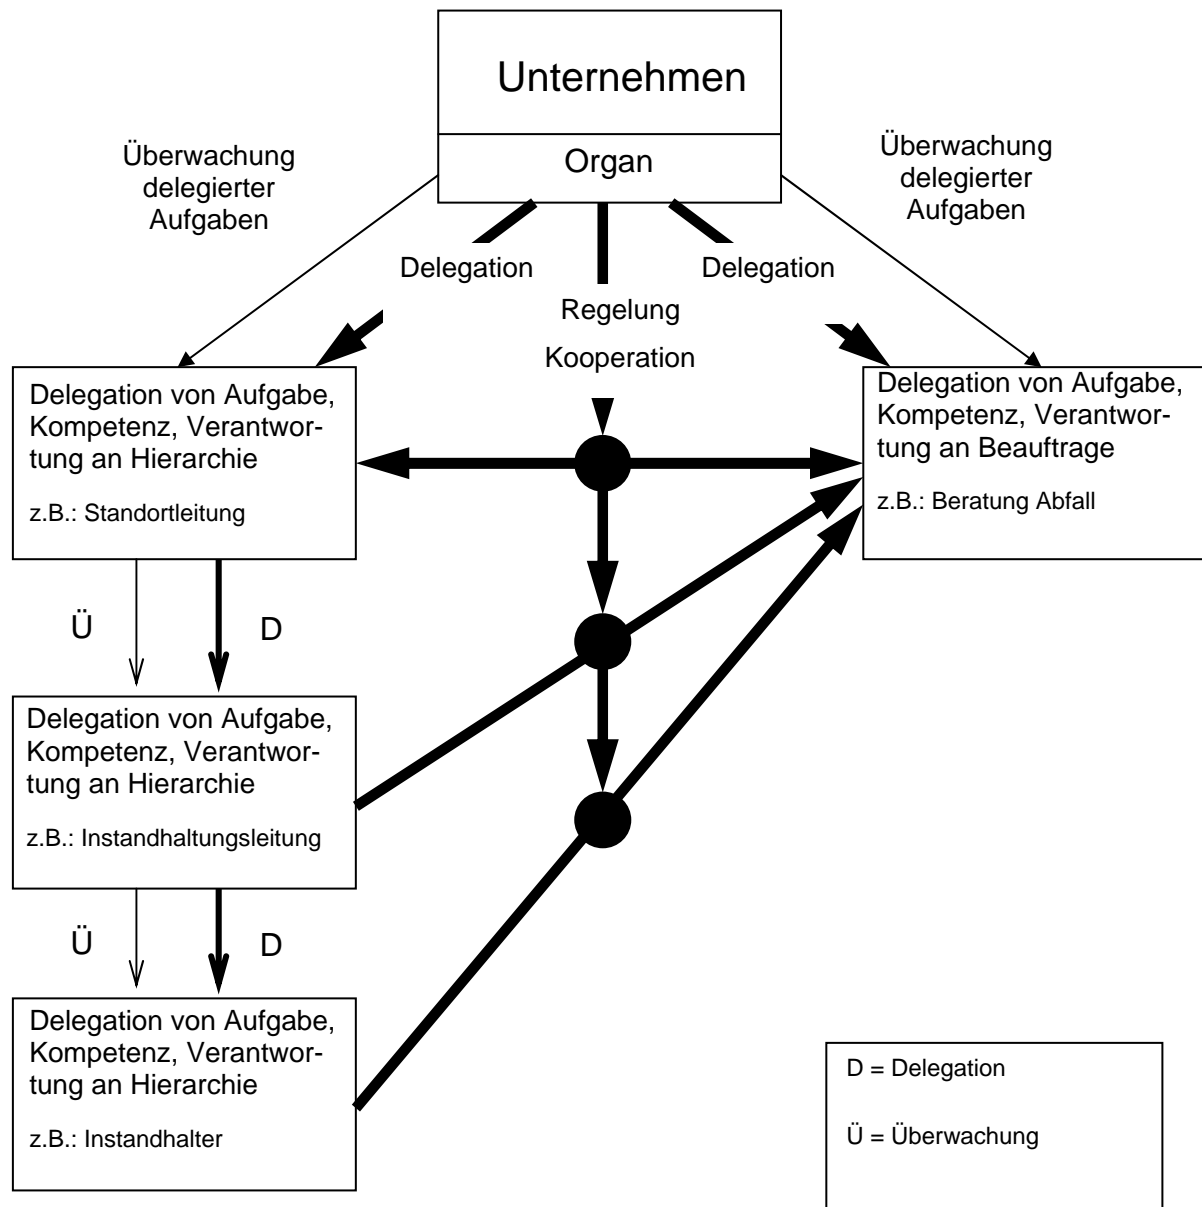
Unternehmen

Organ

Überwachung delegierter Aufgaben

Überwachung delegierter Aufgaben

Delegation

Delegation

Regelung

Kooperation

Delegation von Aufgabe, Kompetenz, Verantwortung an Hierarchie

z.B.: Standortleitung

Delegation von Aufgabe, Kompetenz, Verantwortung an Beauftrage

z.B.: Beratung Abfall

Ü

D

Delegation von Aufgabe, Kompetenz, Verantwortung an Hierarchie

z.B.: Instandhaltungsleitung

Ü

D

Delegation von Aufgabe, Kompetenz, Verantwortung an Hierarchie

z.B.: Instandhalter

D = Delegation

Ü = Überwachung